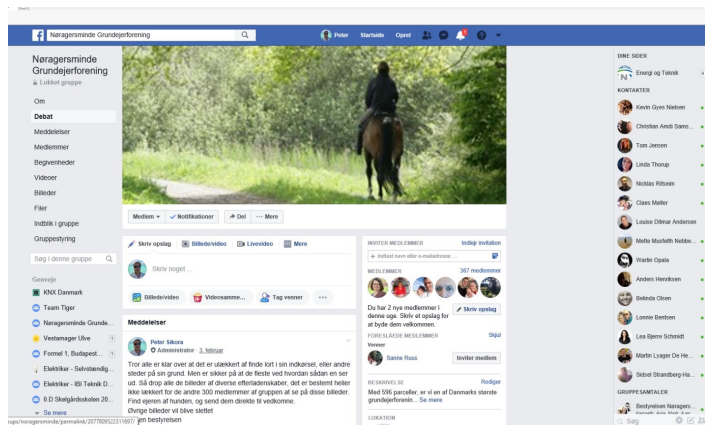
Nøragersminde Grundejerforening

Peter Startside Opret

Nøragersminde Grundejerforening
Lukket gruppe

Om
Debat
Meddelelser
Medlemmer
Begivenheder
Videoer
Billeder
Filer
Indblik i gruppe
Gruppestyring

Søg i denne gruppe

Genveje
KNX Danmark
Team Tiger
Nøragersminde Grunde...
Vestamager Ulve
Formel 1, Budapest...
Elektriker - Selvstændig...
Elektriker - IBI Teknik D...
8.D Skelgårdskolen 20...
Se mere

Medlem Notifikationer Del ··· Mere

Skriv opslag Billede/video Livevideo Mere

Skriv noget ...

Billede/video Videosamme... Tag venner ···

Meddelelser

Peter Sikora
Administrator · 3. februar

Tror alle er klar over at det er ulækkert af finde lort i sin indkørsel, eller andre steder på sin grund. Men er sikker på at de fleste ved hvordan sådan en ser ud. Så drop alle de billeder af diverse efterladenskaber, det er bestemt heller ikke lækkert for de andre 300 medlemmer af gruppen at se på disse billeder. Find ejeren af hunden, og send dem direkte til vedkomne.
Øvrige billeder vil blive slettet
Mvh bestyrelsen

INVITER MEDLEMMER Indsæt invitation
+ Indtast navn eller e-mailadresse...

MEDLEMMER 367 medlemmer

Du har 2 nye medlemmer i denne uge. Skriv et opslag for at byde dem velkommen.
Skriv opslag

FORESLÅEDE MEDLEMMER Skjul
Venner
Sanne Russ Inviter medlem

BESKRIVELSE Rediger
Med 596 parceller, er vi en af Danmarks største grundejerforenin... Se mere

LOKATION

DINE SIDER
Energi og Teknik
KONTAKTER
Kevin Gyes Nielsen
Christian Arndt Sams...
Tom Jensen
Linda Thorup
Nicklas Riltsein
Claes Møller
Louise Ditmar Andersen
Mette Musfeldt Nebbe...
Wartin Opala
Anders Henriksen
Belinda Olsen
Lonnie Bentsen
Lea Bjerre Schmidt
Martin Lyager De He...
Sidsel Strandberg-Ha...
GRUPPESAMTALER
Bestyrelsen Nøragers...
Søg

ups/noragersminde/permalink/207780952311667/